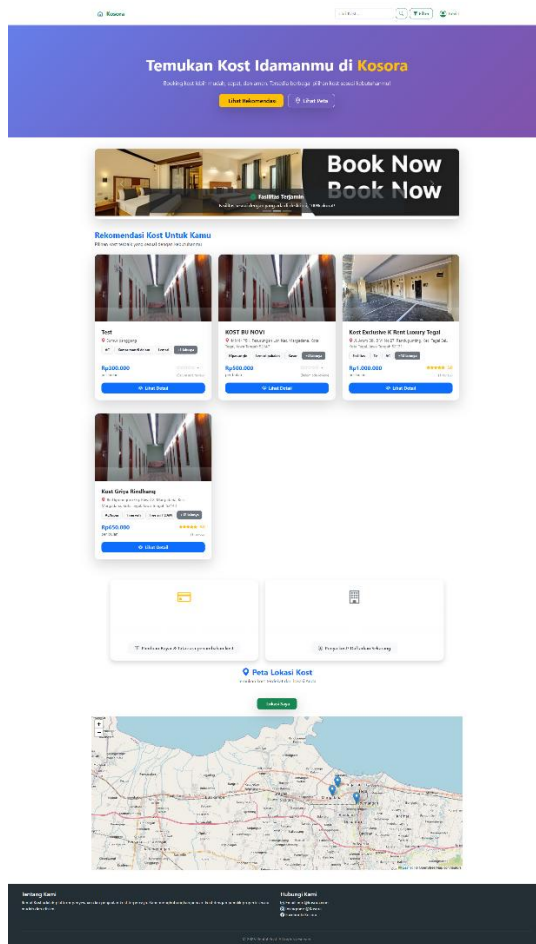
Kosora

Cari kost... Filter

Temukan Kost Idamanmu di Kosora

Booking kost kini mudah, cepat, dan aman. Temukan berbagai pilihan kost sesuai kebutuhanmu!

Lihat Rekomendasi Lihat Peta

Book Now
Book Now

Fasilitas Terjamin

Rekomendasi Kost Untuk Kamu

Test
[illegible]
Rp300.000
Lihat Detail

KOST BU NOVI
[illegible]
Rp500.000
Lihat Detail

Kost Exclusive K Rent Luxury Tegal
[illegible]
Rp1.000.000
Lihat Detail

Kost Griya Rindhang
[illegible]
Rp450.000
Lihat Detail

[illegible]

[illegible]

Peta Lokasi Kost

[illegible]

Lokasi Saya

Tentang Kami
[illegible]

Hubungi Kami
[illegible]

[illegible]